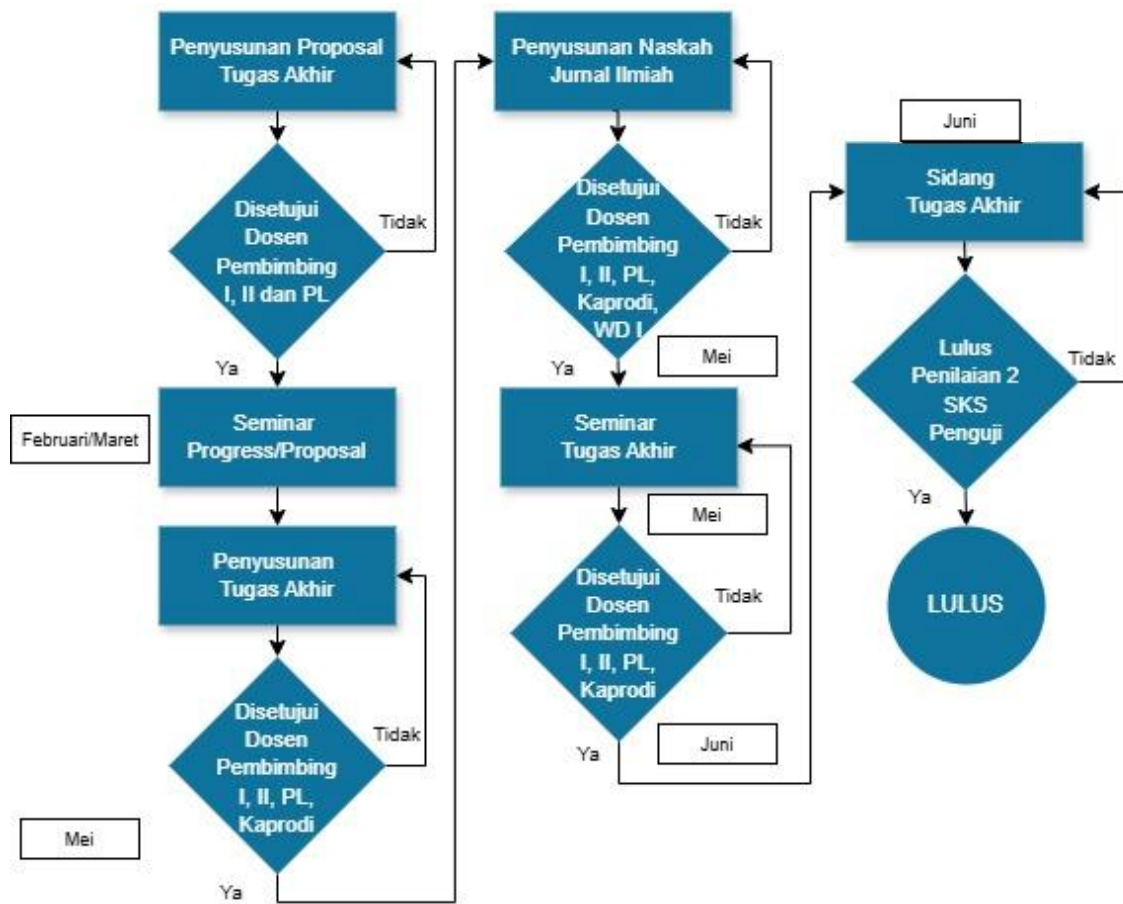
Penyusunan Proposal Tugas Akhir

Disetujui Dosen Pembimbing I, II dan PL

Tidak

Ya

Februari/Maret

Seminar Progress/Proposal

Penyusunan Tugas Akhir

Disetujui Dosen Pembimbing I, II, PL, Kaprodi

Tidak

Mei

Ya

Penyusunan Naskah Jurnal Ilmiah

Disetujui Dosen Pembimbing I, II, PL, Kaprodi, WD I

Tidak

Mei

Ya

Seminar Tugas Akhir

Mei

Disetujui Dosen Pembimbing I, II, PL, Kaprodi

Tidak

Juni

Ya

Juni

Sidang Tugas Akhir

Lulus Penilaian 2 SKS Penguji

Tidak

Ya

LULUS